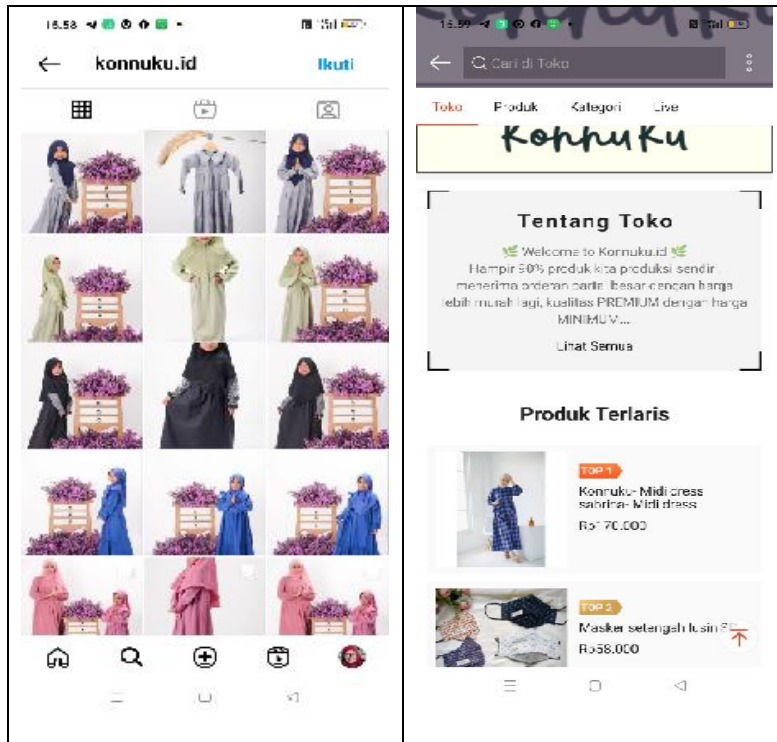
16.58

konnuku.id

Ikuti

16.59

Cari di Toko

Toko

Produk

Kategori

Live

Konnuku

Tentang Toko

Welcome to Konnuku.id

Hampir 90% produk kita produksi sendiri menerima orderan partai besar dengan harga lebih murah lagi, kualitas PREMIUM dengan harga MINIMUM...

Lihat Semua

Produk Terlaris

TOP 1

Konnuku- Midi dress sabrina- Midi dress

Rp170.000

TOP 2

Masker setengah lusin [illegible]

Rp58.000